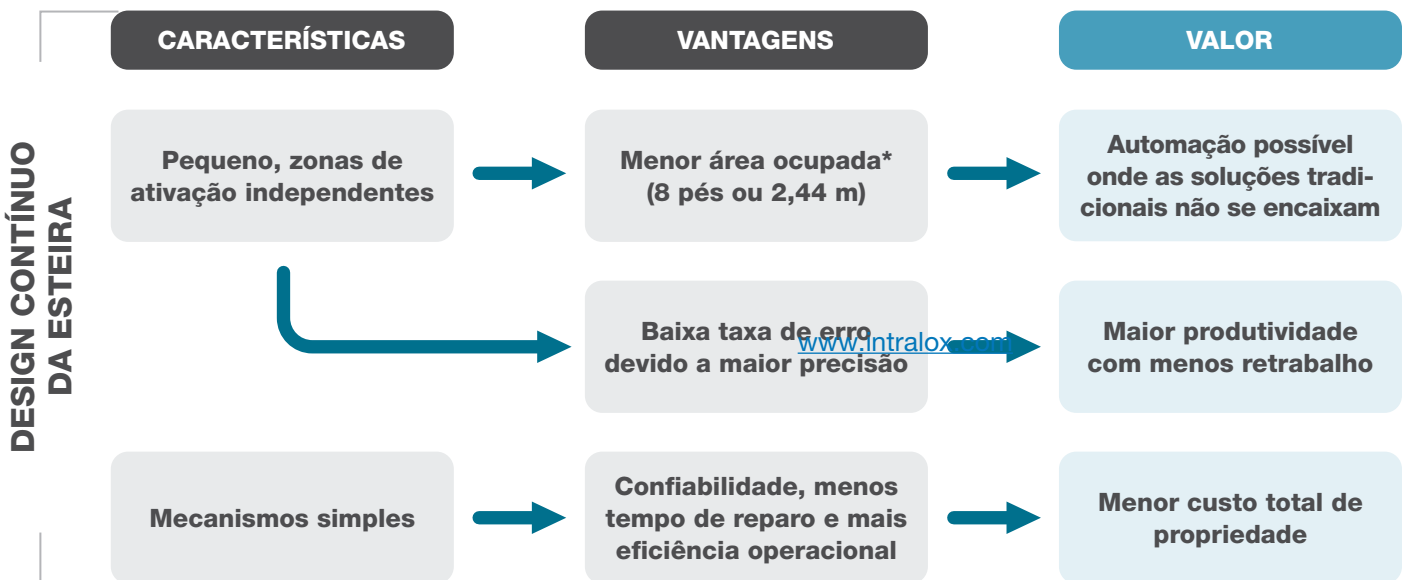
DESIGN CONTÍNUO DA ESTEIRA

| CARACTERÍSTICAS | VANTAGENS | VALOR |
|---|---|---|
| Pequeno, zonas de ativação independentes | Menor área ocupada* (8 pés ou 2,44 m) | Automação possível onde as soluções tradicionais não se encaixam |
| | Baixa taxa de erro devido a maior precisão | Maior produtividade com menos retrabalho |
| Mecanismos simples | Confiabilidade, menos tempo de reparo e mais eficiência operacional | Menor custo total de propriedade |

www.intralox.com